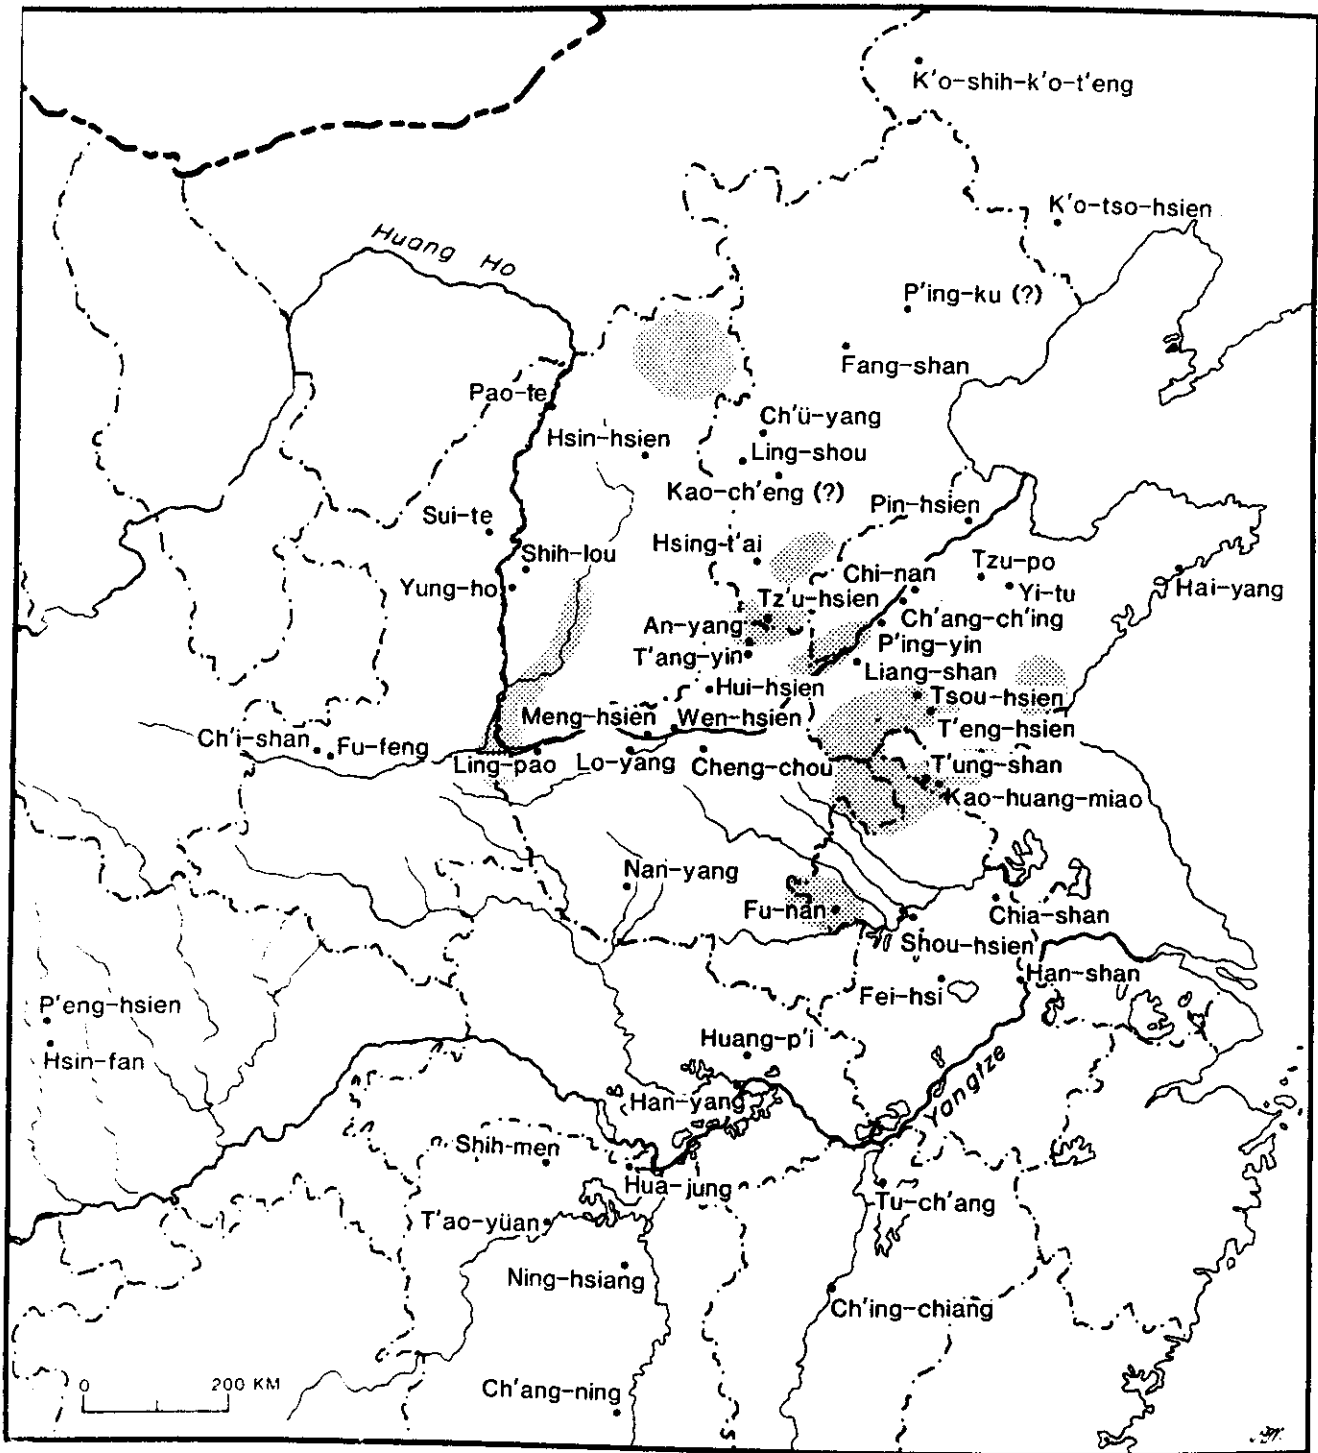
K'o-shih-k'o-t'eng
K'o-tso-hsien
Huang Ho
P'ing-ku (?)
Fang-shan
Pao-te
Ch'ü-yang
Hsin-hsien
Ling-shou
Kao-ch'eng (?)
Sui-te
Pin-hsien
Shih-lou
Hsing-t'ai
Tzu-po
Yung-ho
Chi-nan
Yi-tu
Hai-yang
Tz'u-hsien
An-yang
Ch'ang-ch'ing
P'ing-yin
T'ang-yin
Liang-shan
Hui-hsien
Tsou-hsien
Meng-hsien
Wen-hsien
T'eng-hsien
Ch'i-shan
Fu-feng
Ling-pao
Lo-yang
Cheng-chou
T'ung-shan
Kao-huang-miao
Nan-yang
Fu-nan
Chia-shan
Shou-hsien
Han-shan
Fei-hsi
P'eng-hsien
Hsin-fan
Huang-p'i
Yangtze
Han-yang
Shih-men
Hua-jung
Tu-ch'ang
T'ao-yüan
Ning-hsiang
Ch'ing-chiang
0
200 KM
Ch'ang-ning